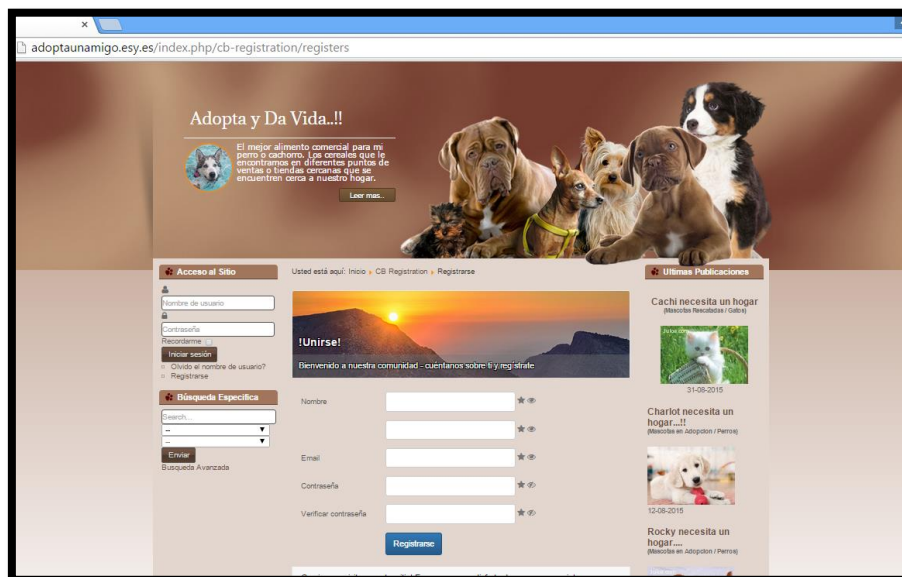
×

adoptaunamigo.esy.es/index.php/cb-registration/registers

Adopta y Da Vida..!!

El mejor alimento comercial para mi perro o cachorro. Los cereales que le encontramos en diferentes puntos de ventas o tiendas cercanas que se encuentren cerca a nuestro hogar.

Leer mas..

Acceso al Sitio

Nombre de usuario

Contraseña

Recordarme

Iniciar sesión

Olvido el nombre de usuario?

Registrarse

Búsqueda Específica

Search...

--

--

Enviar

Busqueda Avanzada

Usted está aquí: Inicio › CB Registration › Registrarse

!Unirse!

Bienvenido a nuestra comunidad - cuentanos sobre ti y registrate

Nombre

Email

Contraseña

Verificar contraseña

Registrarse

Ultimas Publicaciones

Cachi necesita un hogar
(Mascotas Rescatadas / Gatos)

31-08-2015

Charlot necesita un hogar...!!
(Mascotas en Adopcion / Perros)

12-08-2015

Rocky necesita un hogar....
(Mascotas en Adopcion / Perros)